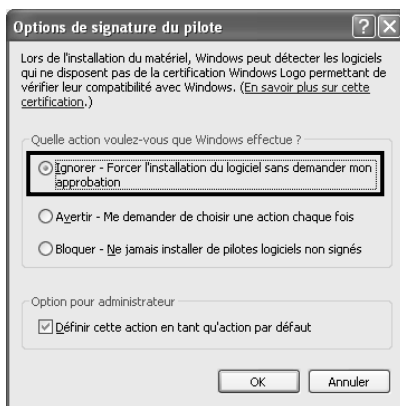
Options de signature du pilote

Lors de l'installation du matériel, Windows peut détecter les logiciels qui ne disposent pas de la certification Windows Logo permettant de vérifier leur compatibilité avec Windows. (En savoir plus sur cette certification.)

Quelle action voulez-vous que Windows effectue ?

Ignorer - Forcer l'installation du logiciel sans demander mon approbation

Avertir - Me demander de choisir une action chaque fois

Bloquer - Ne jamais installer de pilotes logiciels non signés

Option pour administrateur

Définir cette action en tant qu'action par défaut

OK

Annuler